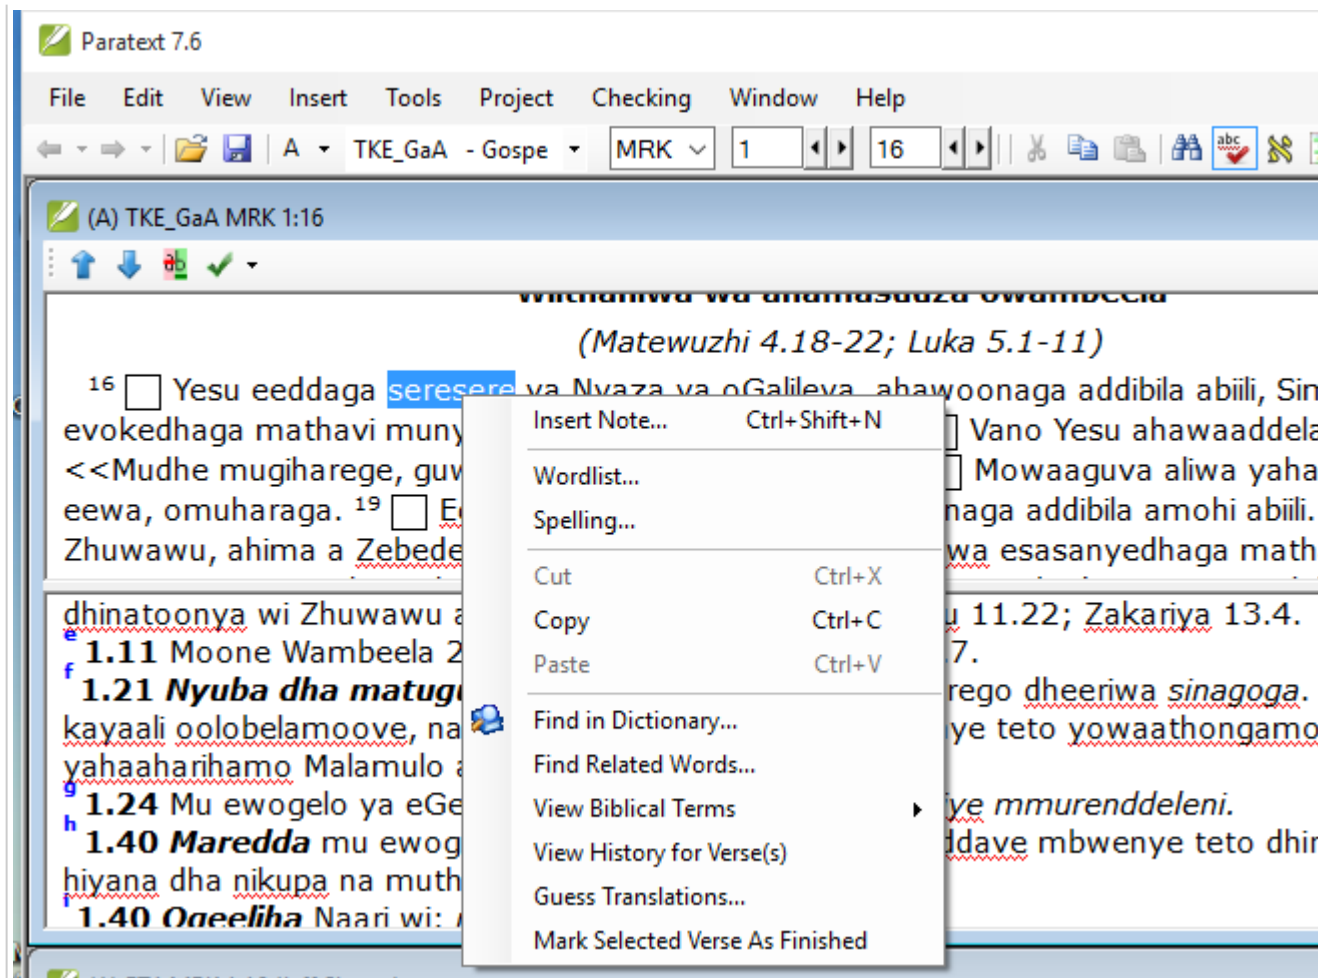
Paratext 7.6

File Edit View Insert Tools Project Checking Window Help

A TKE_GaA - Gospe MRK 1 16

(A) TKE_GaA MRK 1:16

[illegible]

(Matewuzhi 4.18-22; Luka 5.1-11)

16 Yesu eeddaga seresere va Nyaza ya oGalileya, ahawoonaga addibila abiili, Sin evokedhaga mathavi muny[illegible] Vano Yesu ahawaaddela <<Mudhe mugiharege, guv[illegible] Mowaaguva aliwa yaha eewa, omuharaga. 19 E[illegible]naga addibila amohi abiili. Zhuwawu, ahima a Zebede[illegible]wa esasanyedhaga math

dhinatoonya wi Zhuwawu a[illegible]u 11.22; Zakariya 13.4.
e 1.11 Moone Wambeela 2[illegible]7.
f 1.21 Nyuba dha matugu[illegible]rego dheeriwa sinagoga. kayaali oolobelamoove, na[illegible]ye teto yowaathongamo yahaaharihamo Malamulo a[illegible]
g 1.24 Mu ewogelo ya eGe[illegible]iye mmurenddeleni.
h 1.40 Maredda mu ewog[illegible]ddave mbwenye teto dhin hiyana dha nikupa na muth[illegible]
i 1.40 Ogeeliha Naari wi: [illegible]

Insert Note... Ctrl+Shift+N
Wordlist...
Spelling...
Cut Ctrl+X
Copy Ctrl+C
Paste Ctrl+V
Find in Dictionary...
Find Related Words...
View Biblical Terms
View History for Verse(s)
Guess Translations...
Mark Selected Verse As Finished